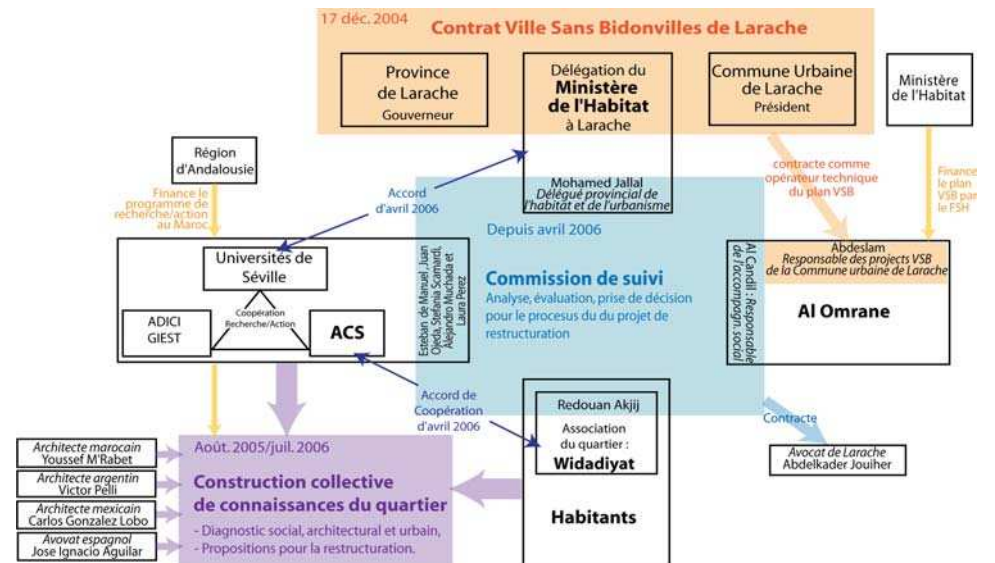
17 déc. 2004

Contrat Ville Sans Bidonvilles de Larache

Province de Larache
Gouverneur

Délégation du
Ministère de l'Habitat
à Larache

Commune Urbaine de Larache
Président

Ministère de l'Habitat

Mohamed Jallal
Délégué provincial de l'habitat et de l'urbanisme

Région d'Andalousie

Finance le programme de recherche/action au Maroc

Accord d'avril 2006

contracte comme opérateur technique du plan VSB

Finance le plan VSB par le FSH

Depuis avril 2006

Universités de Séville

Coopération Recherche/Action

ADICI
GIEST

ACS

Esteban de Manuel, Juan Ojeda, Stefania Scamardi, Alejandro Muchada et Laura Perez

Commission de suivi
Analyse, évaluation, prise de décision pour le procesus du du projet de restructuration

Abdeslam
Responsable des projects VSB de la Commune urbaine de Larache

Al Candil : Responsable de l'accompagn. social

Al Omrane

Accord de Coopération d'avril 2006

Redouan Akjij

Association du quartier :
Widadiyat

Habitants

Contracte

Avocat de Larache
Abdelkader Jouiher

Architecte marocain
Youssef M'Rabet

Architecte argentin
Victor Pelli

Architecte mexicain
Carlos Gonzalez Lobo

Avovat espagnol
Jose Ignacio Aguilar

Août. 2005/juil. 2006

Construction collective de connaissances du quartier
- Diagnostic social, architectural et urbain,
- Propositions pour la restructuration.